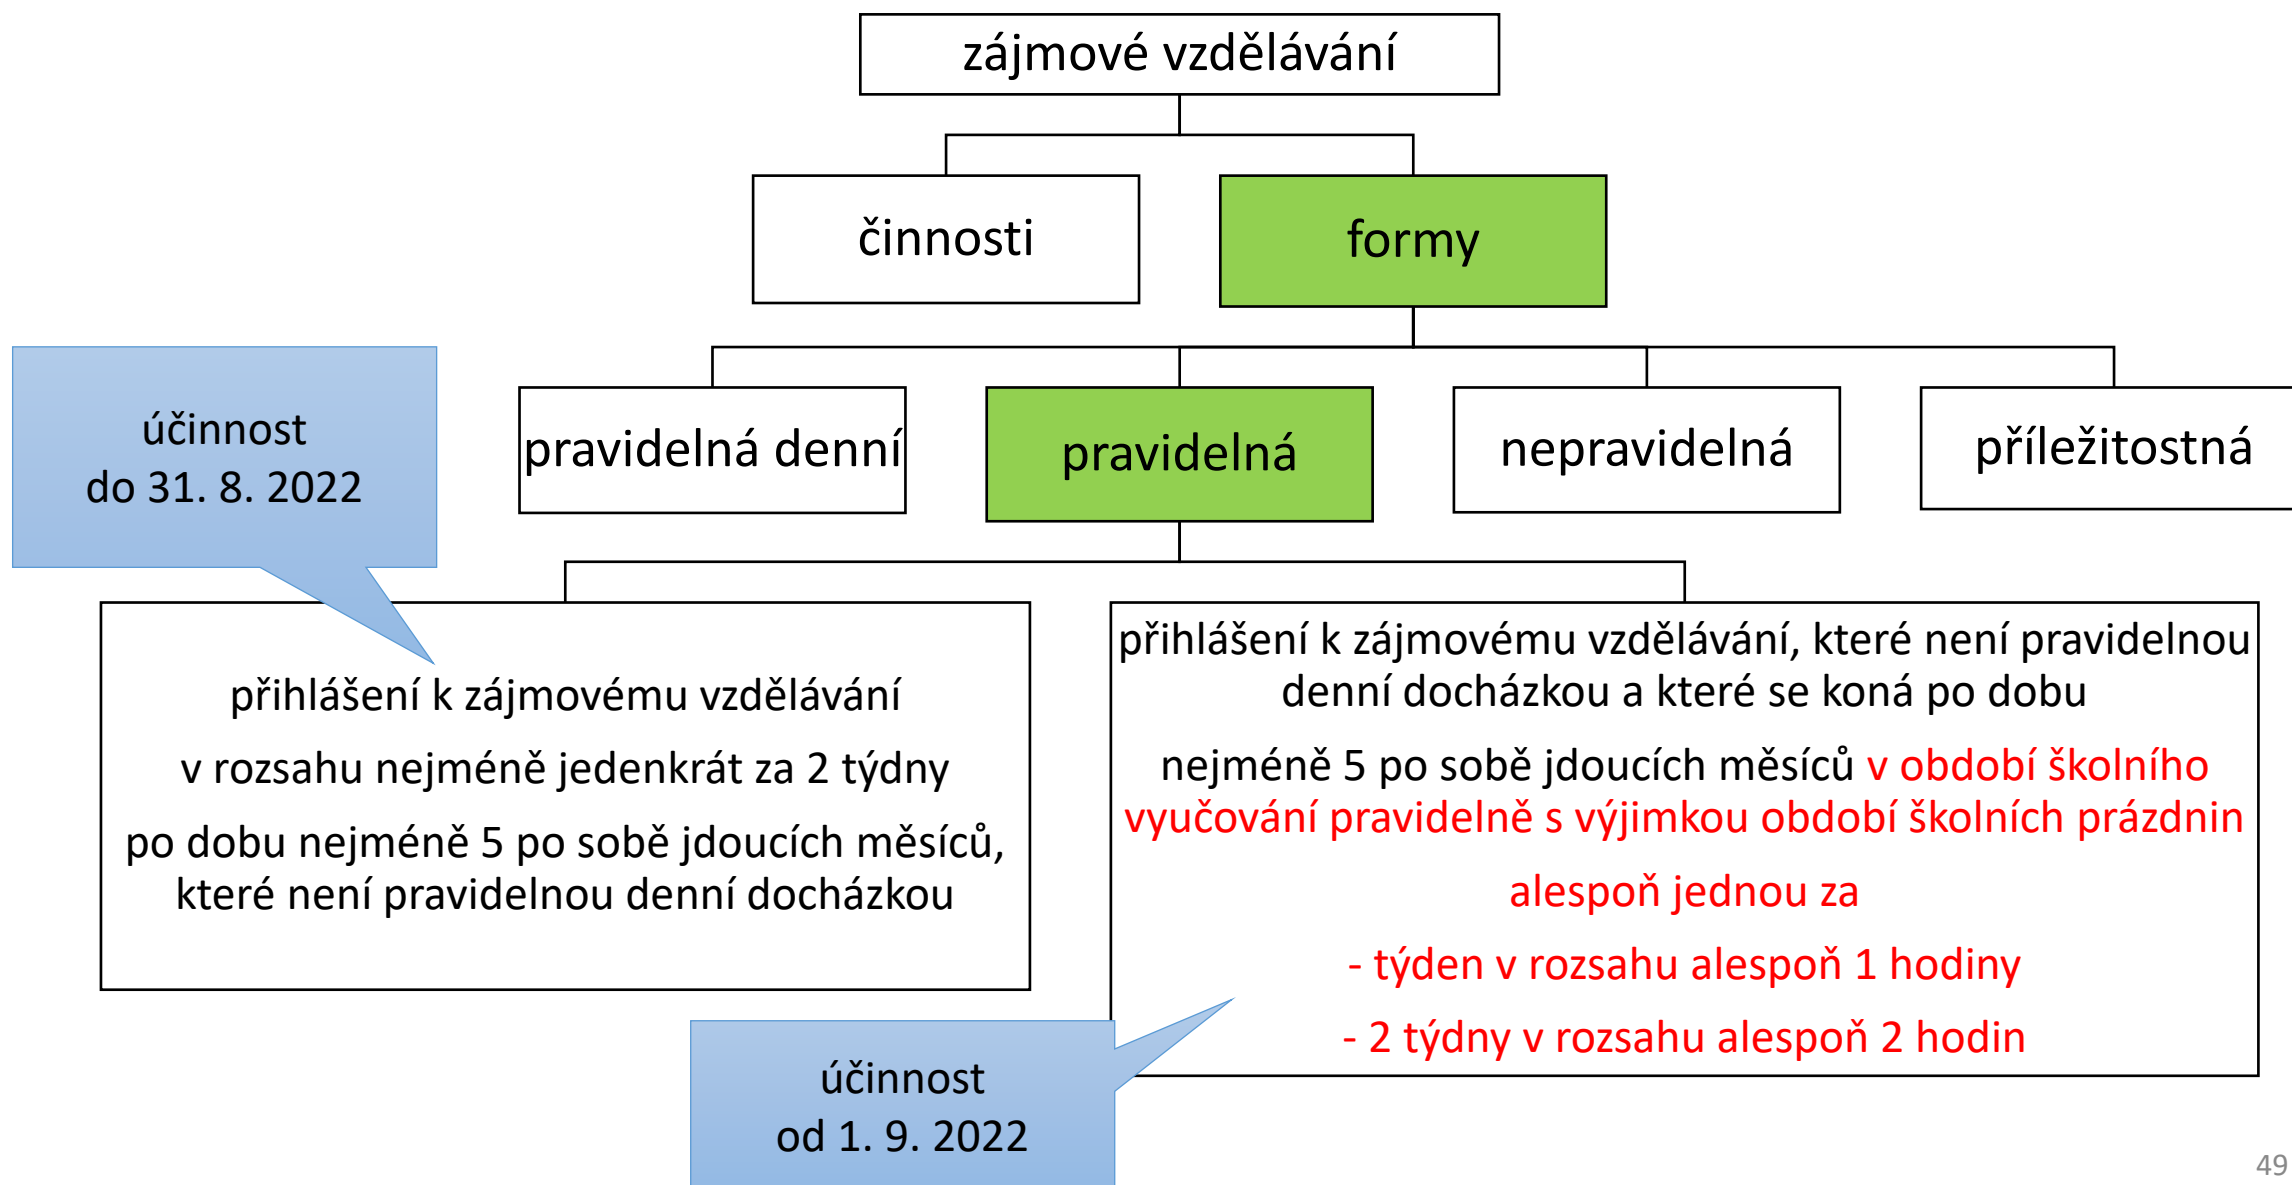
zájmové vzdělávání

činnosti

formy

účinnost
do 31. 8. 2022

pravidelná denní

pravidelná

nepravidelná

příležitostná

přihlášení k zájmovému vzdělávání

v rozsahu nejméně jedenkrát za 2 týdny

po dobu nejméně 5 po sobě jdoucích měsíců, které není pravidelnou denní docházkou

přihlášení k zájmovému vzdělávání, které není pravidelnou denní docházkou a které se koná po dobu

nejméně 5 po sobě jdoucích měsíců v období školního vyučování pravidelně s výjimkou období školních prázdnin

alespoň jednou za

- týden v rozsahu alespoň 1 hodiny

- 2 týdny v rozsahu alespoň 2 hodin

účinnost
od 1. 9. 2022

49